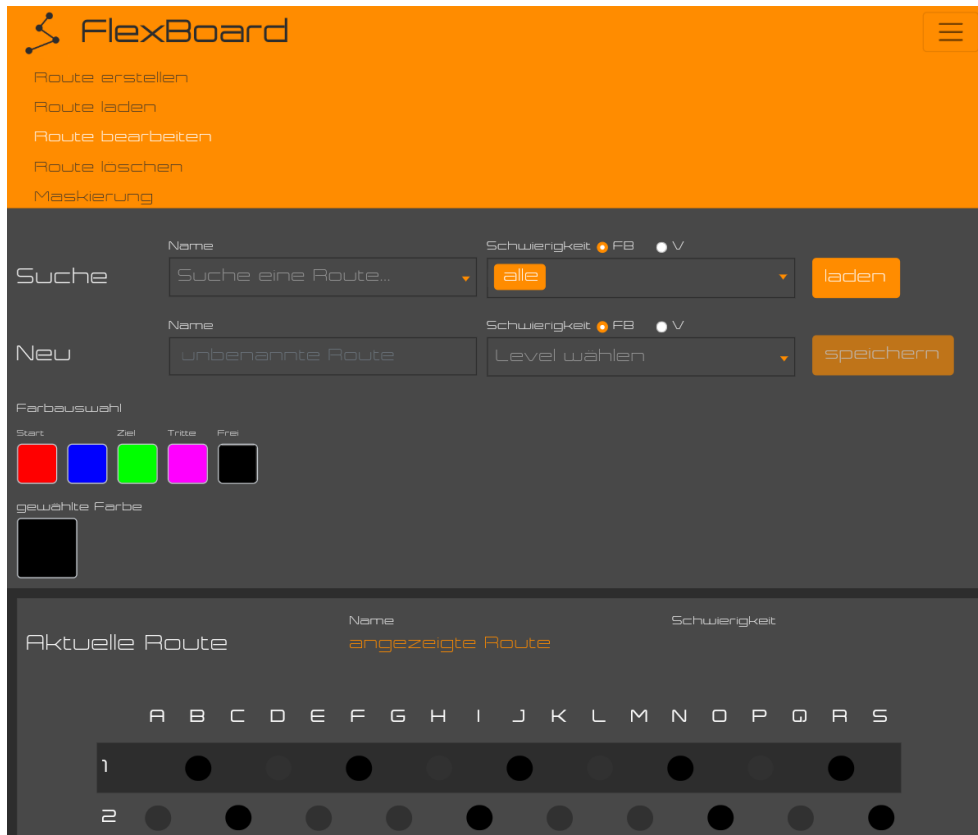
FlexBoard

Route erstellen
Route laden
Route bearbeiten
Route löschen
Maskierung

Name
Schwierigkeit FB V
Suche
Suche eine Route...
alle
laden

Name
Schwierigkeit FB V
Neu
unbenannte Route
Level wählen
speichern

Farbauswahl
Start Ziel Tritte Frei

gewählte Farbe

Aktuelle Route
Name
angezeigte Route
Schwierigkeit

| | A | B | C | D | E | F | G | H | I | J | K | L | M | N | O | P | Q | R | S |
|---|---|---|---|---|---|---|---|---|---|---|---|---|---|---|---|---|---|---|---|
| 1 | | | | | | | | | | | | | | | | | | | |
| 2 | | | | | | | | | | | | | | | | | | | |